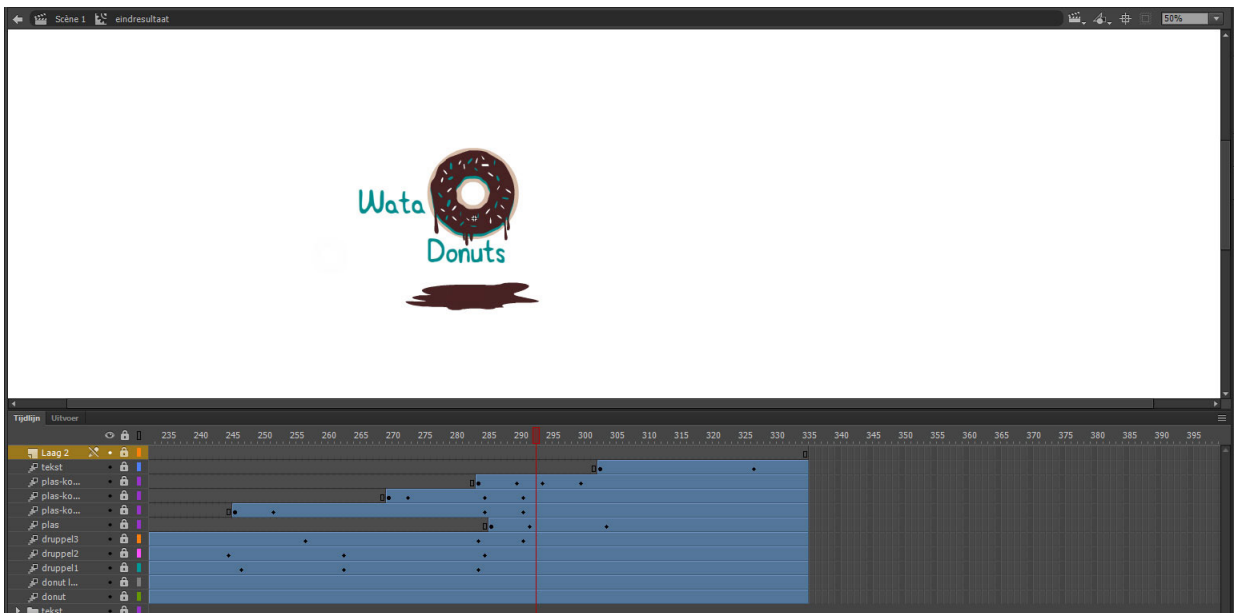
Scène 1 eindresultaat

50%

Wata Donuts

Tijdlijn Uitvoer

235 240 245 250 255 260 265 270 275 280 285 290 295 300 305 310 315 320 325 330 335 340 345 350 355 360 365 370 375 380 385 390 395

Laag 2
tekst
plas-ko...
plas-ko...
plas-ko...
plas
druppel3
druppel2
druppel1
donut l...
donut
tekst